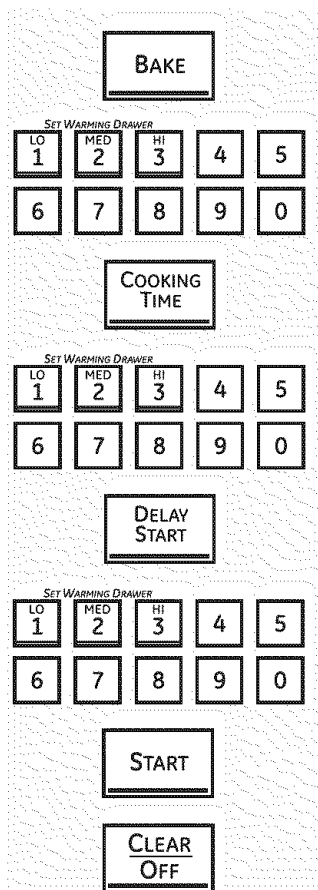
BAKE

SET WARMING DRAWER

LO 1

MED 2

HI 3

4

5

6

7

8

9

0

COOKING TIME

SET WARMING DRAWER

LO 1

MED 2

HI 3

4

5

6

7

8

9

0

DELAY START

SET WARMING DRAWER

LO 1

MED 2

HI 3

4

5

6

7

8

9

0

START

CLEAR OFF